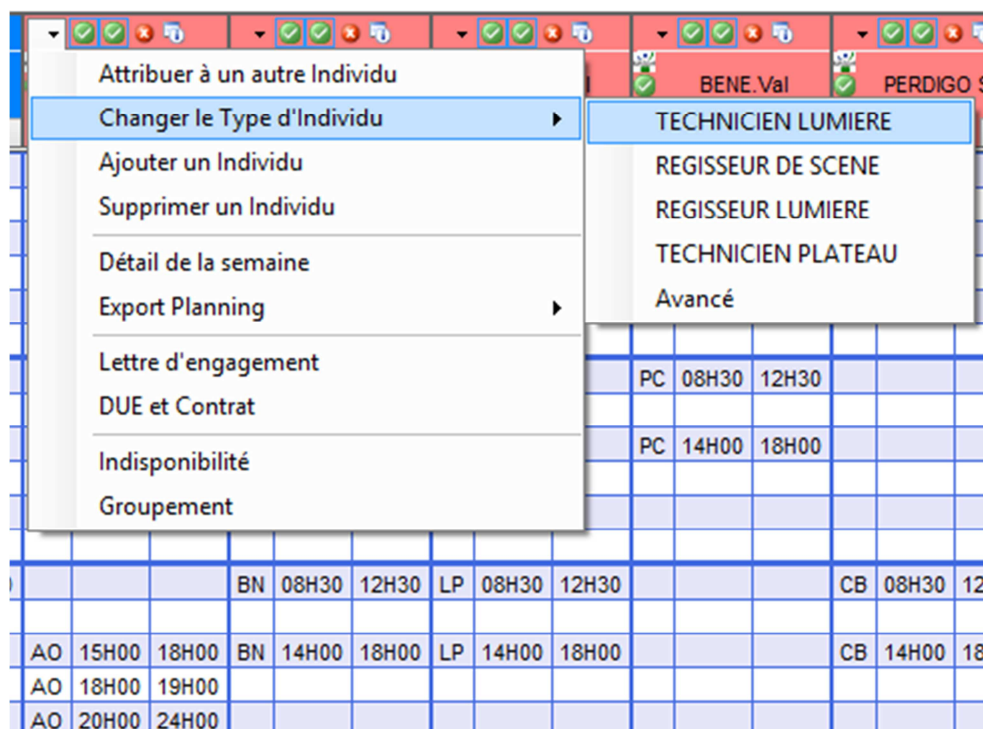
BENE.Val

PERDIGO S

Attribuer à un autre Individu

Changer le Type d'Individu

Ajouter un Individu

Supprimer un Individu

Détail de la semaine

Export Planning

Lettre d'engagement

DUE et Contrat

Indisponibilité

Groupement

TECHNICIEN LUMIERE

REGISSEUR DE SCENE

REGISSEUR LUMIERE

TECHNICIEN PLATEAU

Avancé

| PC | 08H30 | 12H30 |
|---|---|---|
| PC | 14H00 | 18H00 |

| | | | BN | 08H30 | 12H30 | LP | 08H30 | 12H30 | | | | CB | 08H30 | 12 |
|---|---|---|---|---|---|---|---|---|---|---|---|---|---|---|
| AO | 15H00 | 18H00 | BN | 14H00 | 18H00 | LP | 14H00 | 18H00 | | | | CB | 14H00 | 18 |
| AO | 18H00 | 19H00 | | | | | | | | | | | | |
| AO | 20H00 | 24H00 | | | | | | | | | | | | |